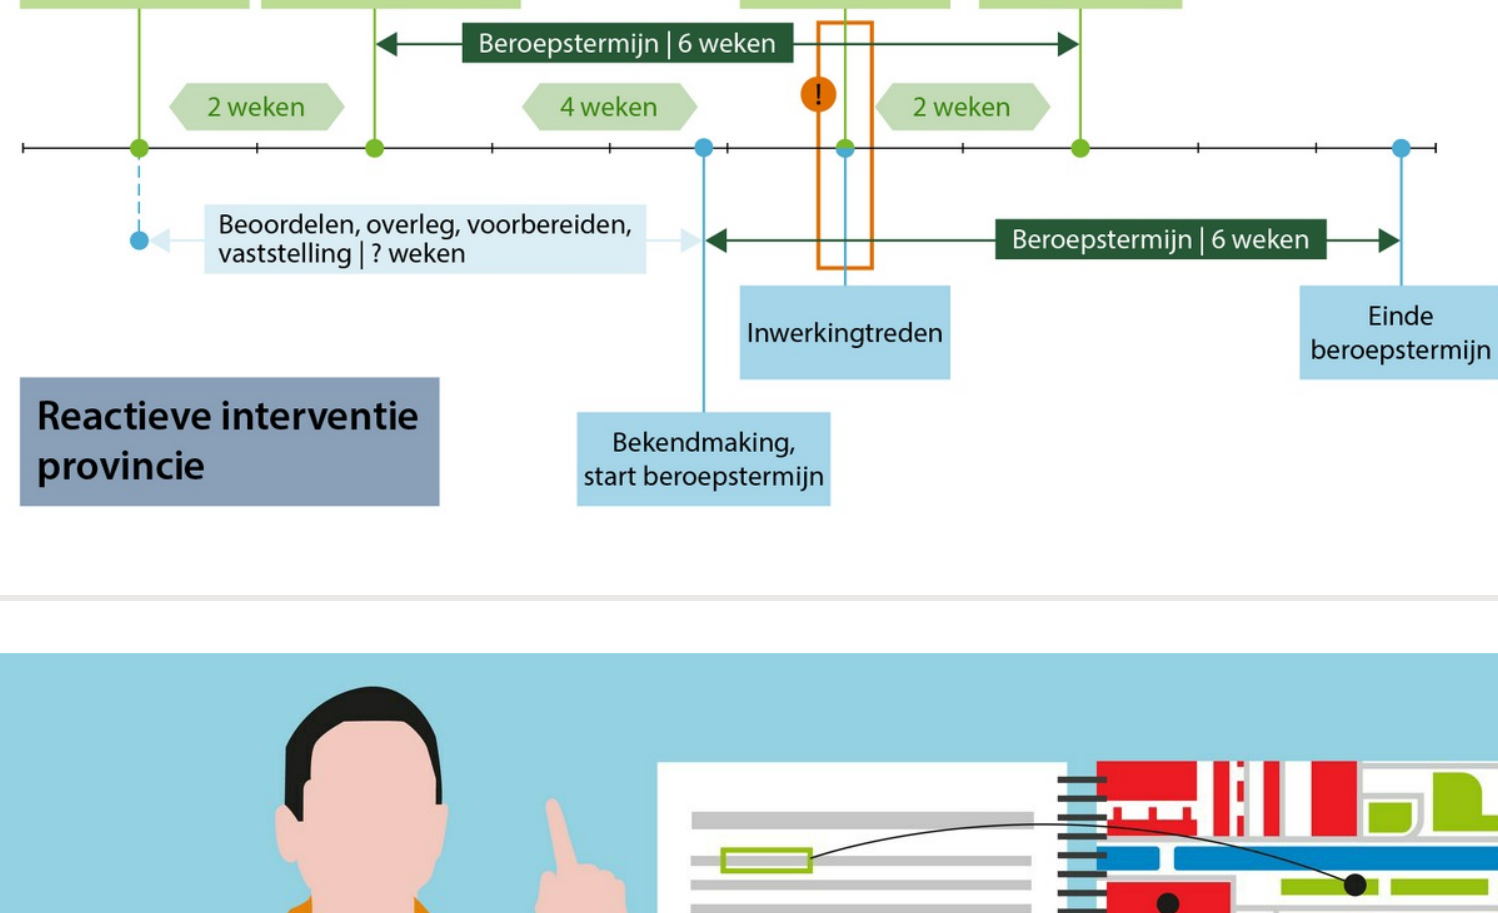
Beroepstermijn | 6 weken

2 weken

4 weken

!

2 weken

Beoordelen, overleg, voorbereiden, vaststelling | ? weken

Beroepstermijn | 6 weken

Inwerkingtreden

Einde beroepstermijn

Reactieve interventie provincie

Bekendmaking, start beroepstermijn